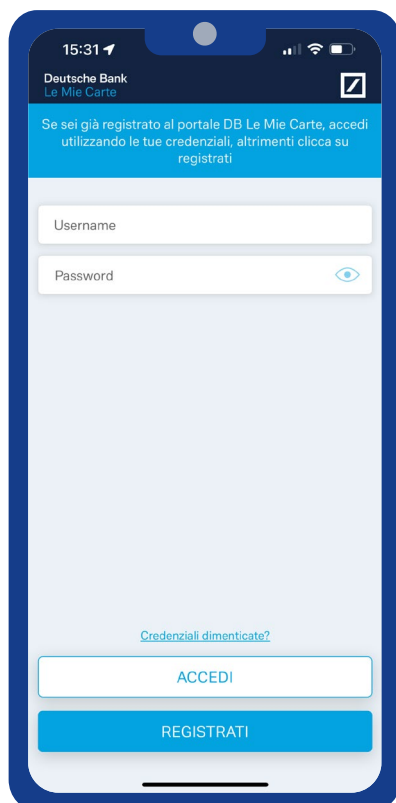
15:31

Deutsche Bank
Le Mie Carte

Se sei già registrato al portale DB Le Mie Carte, accedi utilizzando le tue credenziali, altrimenti clicca su registrati

Username

Password

Credenziali dimenticate?

ACCEDI

REGISTRATI